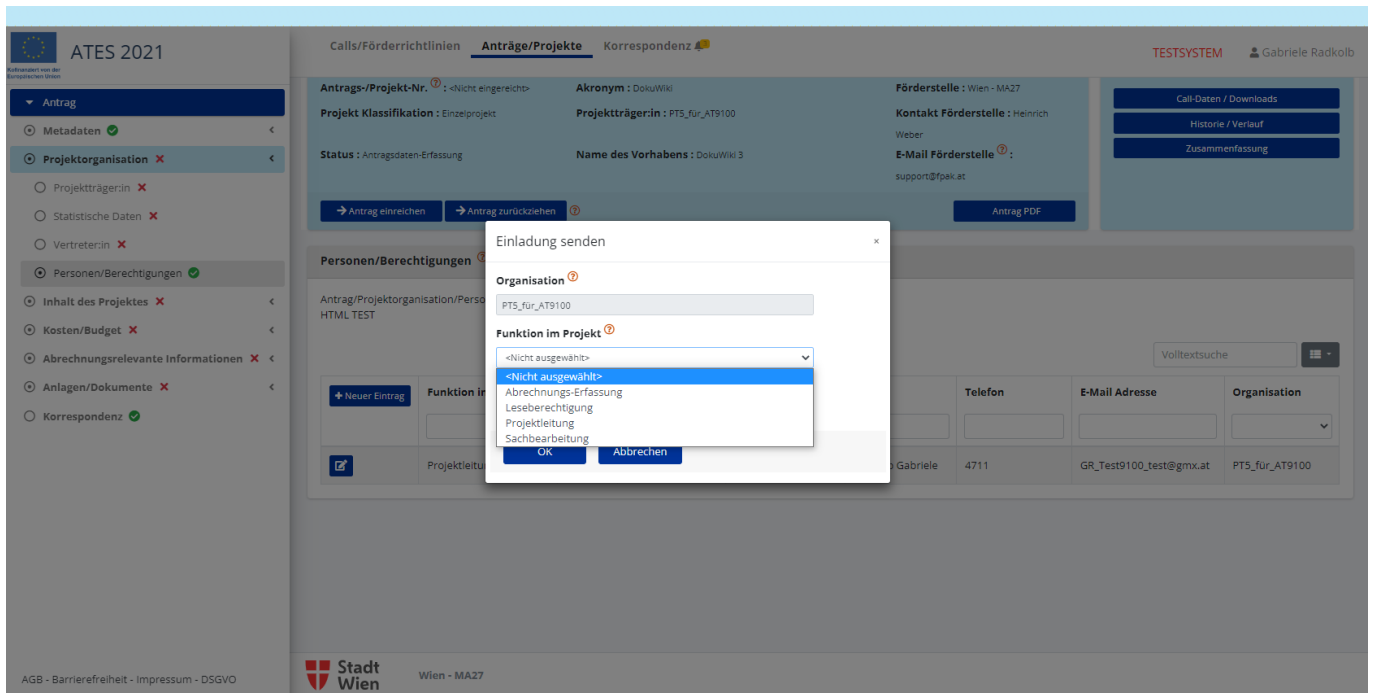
Kofinanziert von der Europäischen Union

ATES 2021

Calls/Förderrichtlinien Anträge/Projekte Korrespondenz

TESTSYSTEM Gabriele Radkolb

Antrag
Metadaten
Projektorganisation
Projektträger:in
Statistische Daten
Vertreter:in
Personen/Berechtigungen
Inhalt des Projektes
Kosten/Budget
Abrechnungsrelevante Informationen
Anlagen/Dokumente
Korrespondenz

Antrags-/Projekt-Nr. : <Nicht eingereicht>
Akronym : DokuWiki
Förderstelle : Wien - MA27
Projekt Klassifikation : Einzelprojekt
Projektträger:in : PT5_für_AT9100
Kontakt Förderstelle : Heinrich Weber
Status : Antragsdaten-Erfassung
Name des Vorhabens : DokuWiki 3
E-Mail Förderstelle : support@fpak.at

Antrag einreichen
Antrag zurückziehen
Antrag PDF

Call-Daten / Downloads
Historie / Verlauf
Zusammenfassung

Personen/Berechtigungen

Antrag/Projektorganisation/Perso
HTML TEST

Volltextsuche

Neuer Eintrag

| Funktion i | | Telefon | E-Mail Adresse | Organisation |
|---|---|---|---|---|
| Projektleitu | Gabriele | 4711 | GR_Test9100_test@gmx.at | PT5_für_AT9100 |

Einladung senden ×

Organisation
PT5_für_AT9100

Funktion im Projekt
<Nicht ausgewählt>
<Nicht ausgewählt>
Abrechnungs-Erfassung
Leseberechtigung
Projektleitung
Sachbearbeitung

OK Abbrechen

AGB - Barrierefreiheit - Impressum - DSGVO

Stadt Wien

Wien - MA27